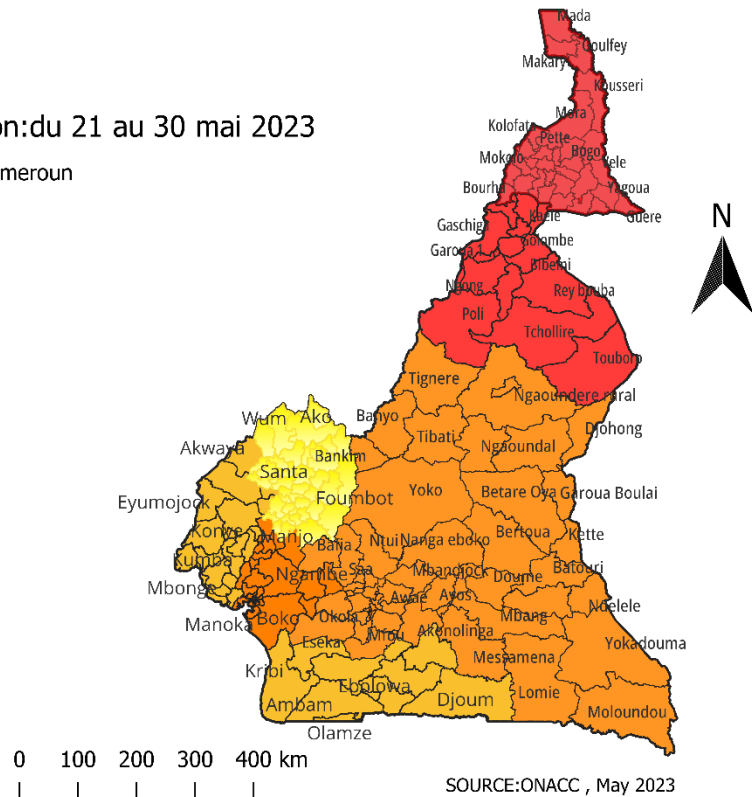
on:du 21 au 30 mai 2023

meroun

N

Mada
Goulfey
Makary
Kousseri
Mora
Kolofata
Pette
Mokolo
Bogo
Kele
Bourha
Yagoua
Guere
Gaschiga
Kaele
Garoua
Golombe
Bibemi
Ngong
Rey bouba
Poli
Tchollire
Touboro
Tignere
Ngaoundere rural
Banyo
Djohong
Wum
Ako
Tibati
Ngaoundal
Akwaya
Bankim
Santa
Yoko
Betare Oya
Garoua Boulai
Eyumojock
Foumbot
Konye
Bertoua
Kette
Manjo
Ntui
Nanga eboko
Kumba
Bafia
Batouri
Mbandjock
Mbonge
Nganha
Saa
Doume
Awae
Ayos
Ndelele
Manoka
Boko
Okola
Eseka
Mfou
Akonolinga
Mbang
Yokadouma
Kribi
Messamena
Ebolowa
Djoum
Lomie
Ambam
Moloundou
Olamze

0 100 200 300 400 km

SOURCE:ONACC , May 2023